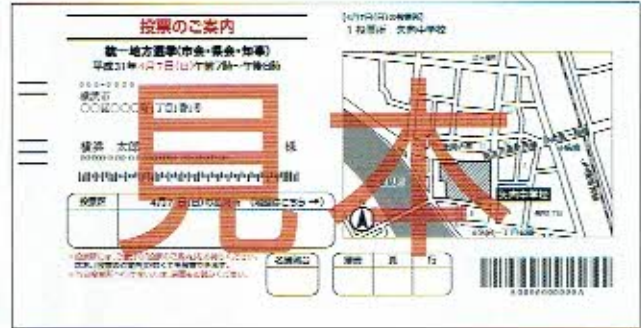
投票のご案内

統一地方選挙(市会・県会・知事)

平成31年4月7日(日)午前7時～午後8時

横浜市

〇〇区〇〇〇町丁目〇番〇号

横浜　太郎　様

投票所　4月7日(日)投票日

見本

1投票所　大岡中学校

大岡中学校

名簿番号

選挙　頁　行

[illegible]